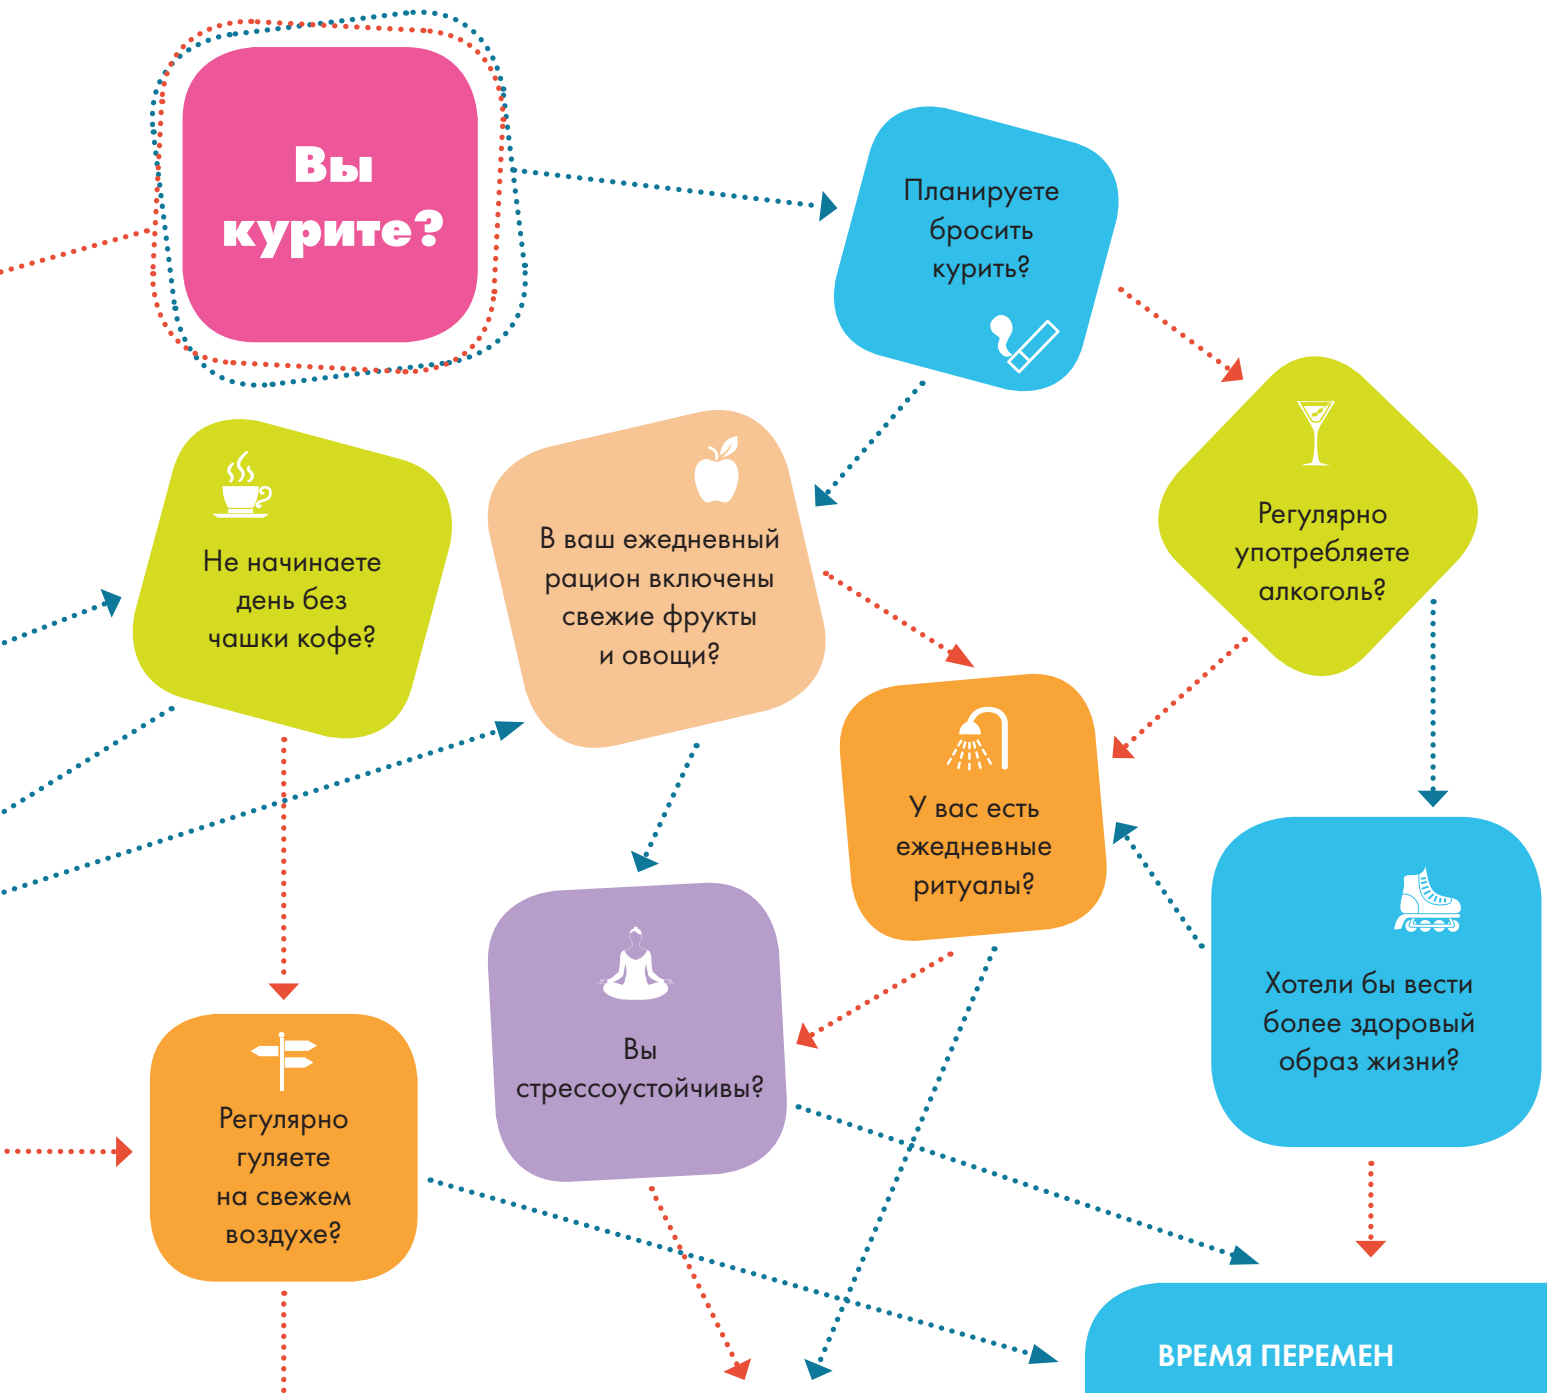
Вы курите?

Планируете бросить курить?

Регулярно употребляете алкоголь?

Не начинаете день без чашки кофе?

В ваш ежедневный рацион включены свежие фрукты и овощи?

У вас есть ежедневные ритуалы?

Хотели бы вести более здоровый образ жизни?

Вы стрессоустойчивы?

Регулярно гуляете на свежем воздухе?

ВРЕМЯ ПЕРЕМЕН